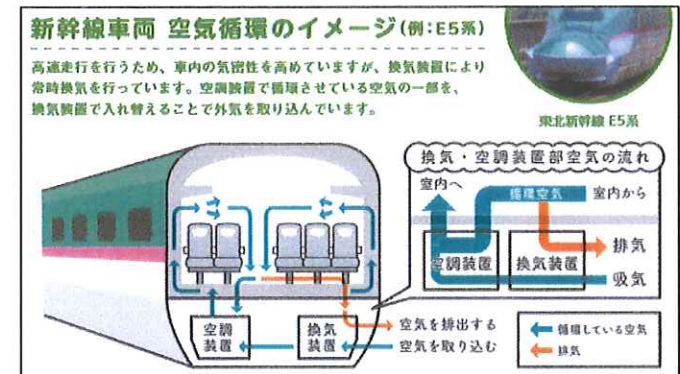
新幹線車両 空気循環のイメージ(例:E5系)

高速走行を行うため、車内の気密性を高めていますが、換気装置により常時換気を行っています。空調装置で循環させている空気の一部を、換気装置で入れ替えることで外気を取り込んでいます。

東北新幹線 E5系

換気・空調装置部空気の流れ

室内へ

循環空気

室内から

空調装置

換気装置

排気

吸気

空調装置

換気装置

空気を排出する

空気を取り込む

循環している空気

排気